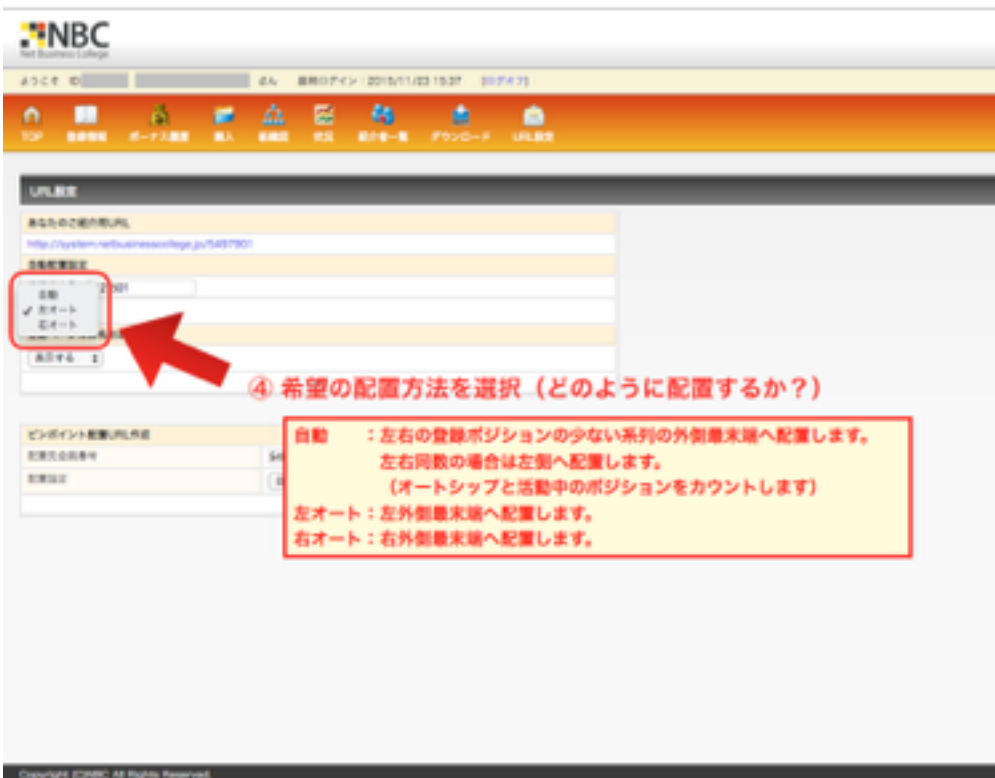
NBC
Net Business College

ようこそ ID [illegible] さん 最終ログイン：2015/11/23 15:37 [ログアウト]

TOP 登録情報 ボーナス履歴 購入 組織図 状況 紹介者一覧 ダウンロード URL設定

URL設定

あなたのご紹介用URL
http://system.netbusinesscollege.jp/5497901

自動配置設定
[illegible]
自動
✓ 左オート
右オート

表示する

ピンポイント配置URL作成
配置先会員番号
配置設定

④ 希望の配置方法を選択（どのように配置するか？）

自動　　：左右の登録ポジションの少ない系列の外側最末端へ配置します。
左右同数の場合は左側へ配置します。
（オートシップと活動中のポジションをカウントします）
左オート：左外側最末端へ配置します。
右オート：右外側最末端へ配置します。

Copyright (C)NBC All Rights Reserved.